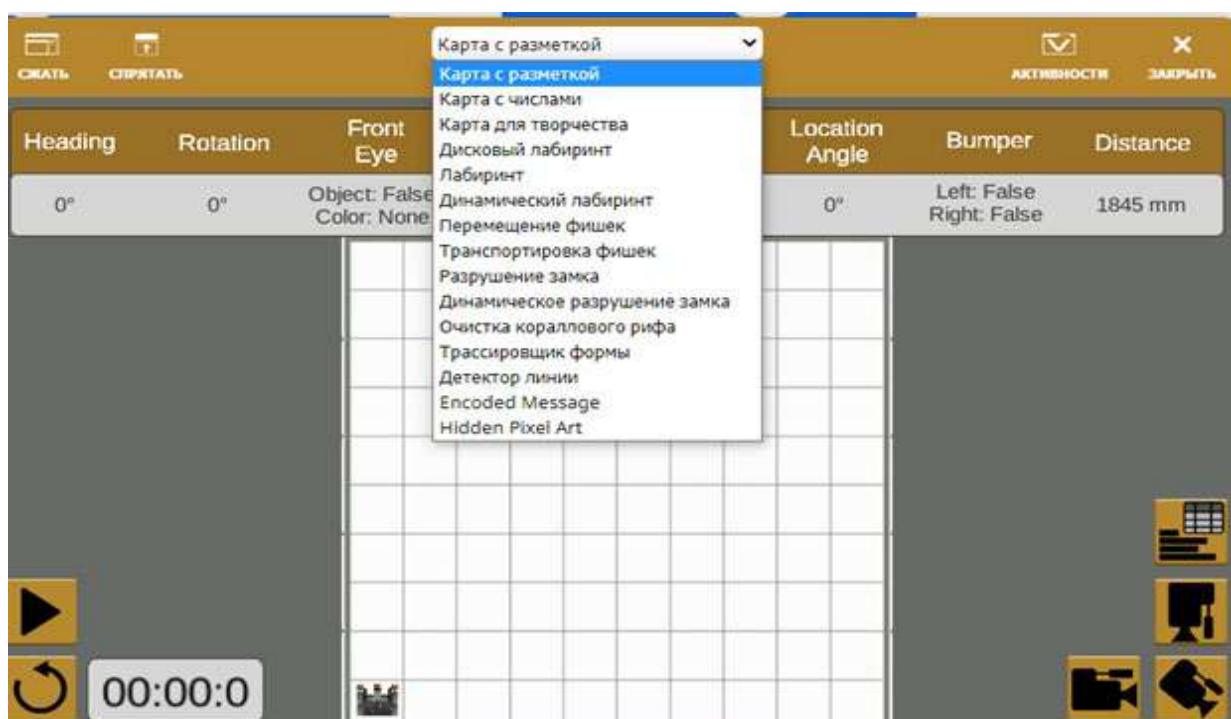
СЖАТЬ СПРЯТАТЬ

Карта с разметкой

Карта с разметкой
Карта с числами
Карта для творчества
Дисковый лабиринт
Лабиринт
Динамический лабиринт
Перемещение фишек
Транспортировка фишек
Разрушение замка
Динамическое разрушение замка
Очистка кораллового рифа
Трассировщик формы
Детектор линии
Encoded Message
Hidden Pixel Art

АКТИВНОСТИ ЗАКРЫТЬ

| Heading | Rotation | Front Eye | Location Angle | Bumper | Distance |
|---|---|---|---|---|---|
| 0° | 0° | Object: False Color: None | 0° | Left: False Right: False | 1845 mm |

00:00:0